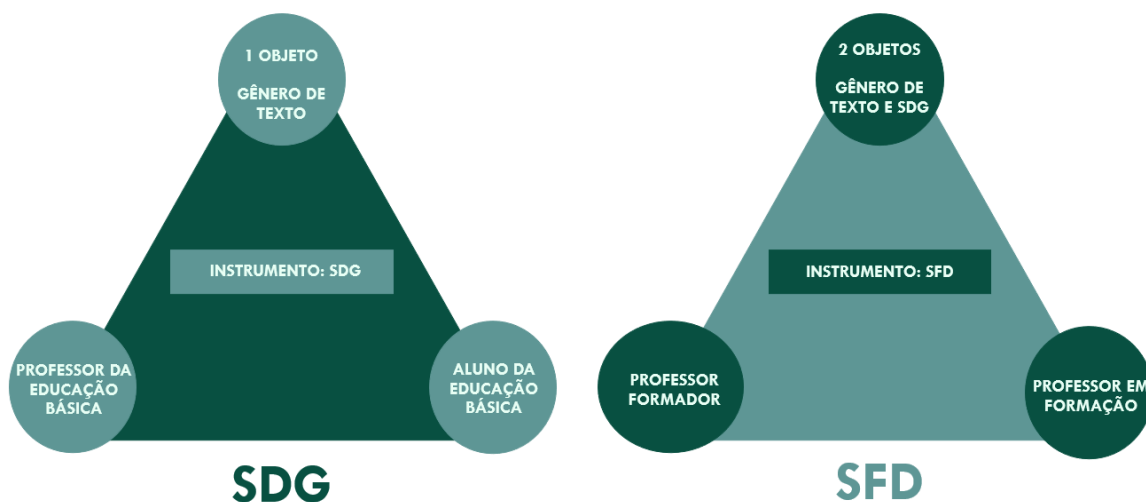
1 OBJETO

GÊNERO DE TEXTO

INSTRUMENTO: SDG

PROFESSOR DA EDUCAÇÃO BÁSICA

ALUNO DA EDUCAÇÃO BÁSICA

SDG

2 OBJETOS

GÊNERO DE TEXTO E SDG

INSTRUMENTO: SFD

PROFESSOR FORMADOR

PROFESSOR EM FORMAÇÃO

SFD